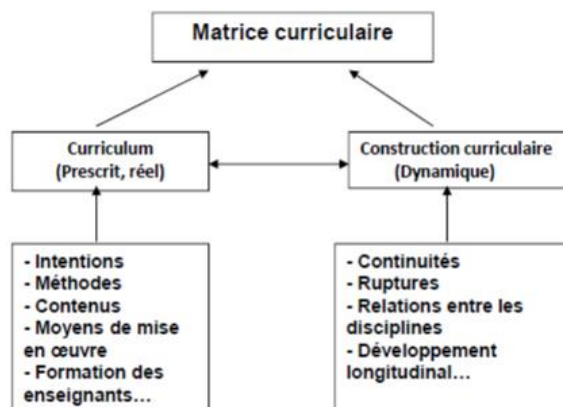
Matrice curriculaire

Curriculum
(Prescrit, réel)

Construction curriculaire
(Dynamique)

- Intentions
- Méthodes
- Contenus
- Moyens de mise en œuvre
- Formation des enseignants…

- Continuités
- Ruptures
- Relations entre les disciplines
- Développement longitudinal…